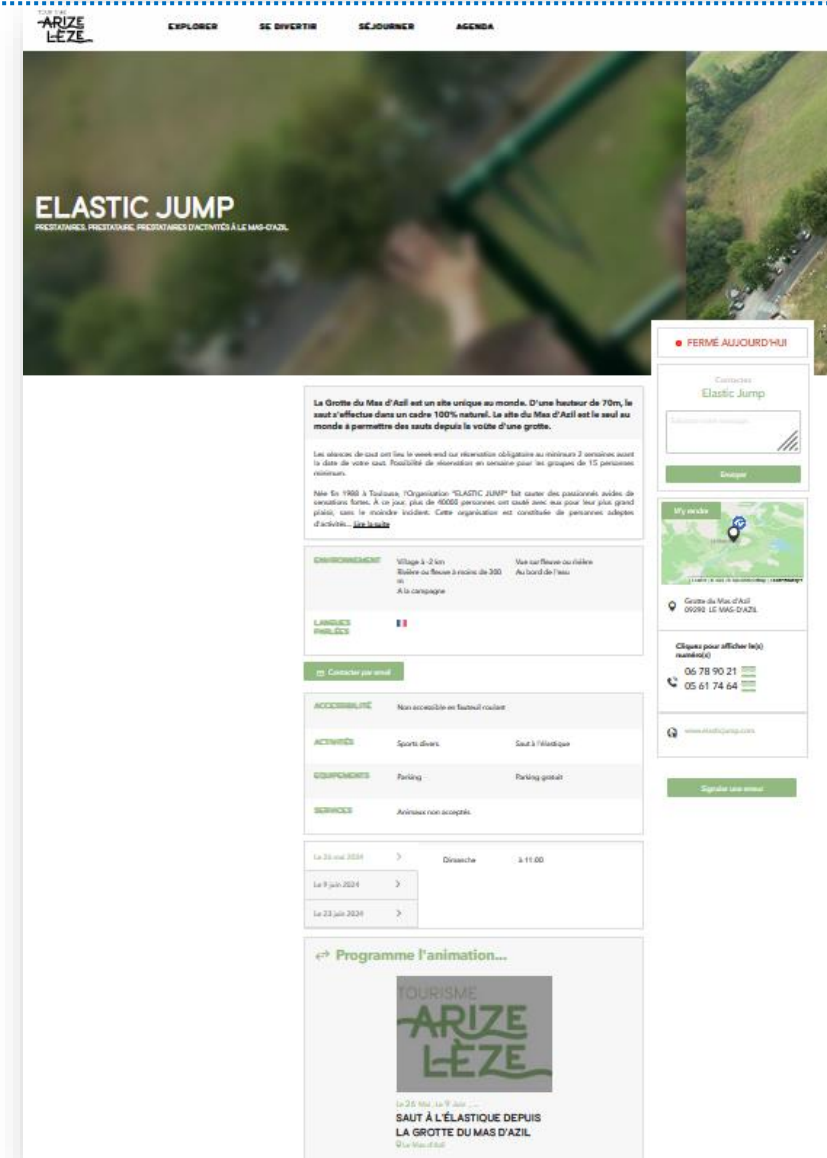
TOURISME
ARIZE
LÈZE

EXPLORER SE DIVERTIR SÉJOURNER AGENDA

ELASTIC JUMP
PRESTATAIRES, PRESTATAIRE, PRESTATAIRES D'ACTIVITÉS À LE MAS-D'AZIL

● FERMÉ AUJOURD'HUI

Contacter
Elastic Jump

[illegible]

Envoyer

La Grotte du Mas d'Azil est un site unique au monde. D'une hauteur de 70m, le saut s'effectue dans un cadre 100% naturel. Le site du Mas d'Azil est le seul au monde à permettre des sauts depuis la voûte d'une grotte.

Les séances de saut ont lieu le week-end sur réservation obligatoire au minimum 2 semaines avant la date de votre saut. Possibilité de réservation en semaine pour les groupes de 15 personnes minimum.

Née fin 1988 à Toulouse, l'Organisation "ELASTIC JUMP" fait sauter des passionnés avides de sensations fortes. A ce jour, plus de 40000 personnes ont sauté avec eux pour leur plus grand plaisir, sans le moindre incident. Cette organisation est constituée de personnes adeptes d'activités... Lire la suite

| ENVIRONNEMENT | Village à -2 km Rivière ou fleuve à moins de 300 m A la campagne | Vue sur fleuve ou rivière Au bord de l'eau |
|---|---|---|
| LANGUES PARLÉES | | |

M'y rendre

Grotte du Mas d'Azil
09290 LE MAS-D'AZIL

Cliquez pour afficher le(s) numéro(s)
06 78 90 21
05 61 74 64

www.elasticjump.com

Contacter par email

| ACCESSIBILITÉ | Non accessible en fauteuil roulant | |
|---|---|---|
| ACTIVITÉS | Sports divers | Saut à l'élastique |
| ÉQUIPEMENTS | Parking | Parking gratuit |
| SERVICES | Animaux non acceptés | |

Signaler une erreur

Le 26 mai 2024 | Dimanche | à 11:00
Le 9 juin 2024
Le 23 juin 2024

Programme l'animation...

TOURISME
ARIZE
LÈZE

Le 26 Mai, Le 9 Juin ...
SAUT À L'ÉLASTIQUE DEPUIS LA GROTTE DU MAS D'AZIL
Le Mas-d'Azil